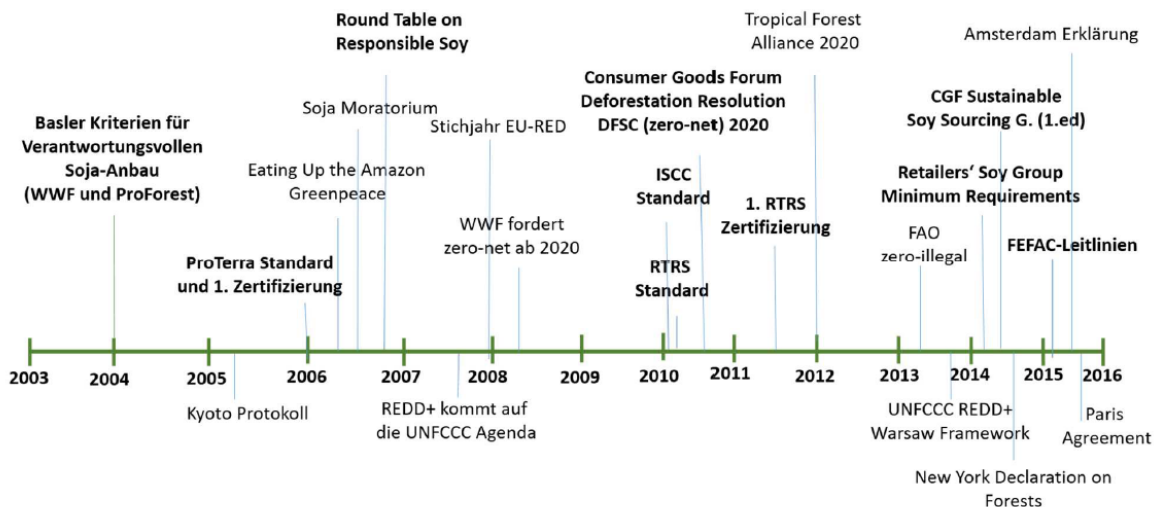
Basler Kriterien für Verantwortungsvollen Soja-Anbau (WWF und ProForest)

ProTerra Standard und 1. Zertifizierung

Eating Up the Amazon Greenpeace

Soja Moratorium

Round Table on Responsible Soy

Stichjahr EU-RED

WWF fordert zero-net ab 2020

Consumer Goods Forum Deforestation Resolution DFSC (zero-net) 2020

ISCC Standard

RTRS Standard

1. RTRS Zertifizierung

Tropical Forest Alliance 2020

FAO zero-illegal

CGF Sustainable Soy Sourcing G. (1.ed)

Retailers' Soy Group Minimum Requirements

Amsterdam Erklärung

FEFAC-Leitlinien

2003 2004 2005 2006 2007 2008 2009 2010 2011 2012 2013 2014 2015 2016

Kyoto Protokoll

REDD+ kommt auf die UNFCCC Agenda

UNFCCC REDD+ Warsaw Framework

New York Declaration on Forests

Paris Agreement